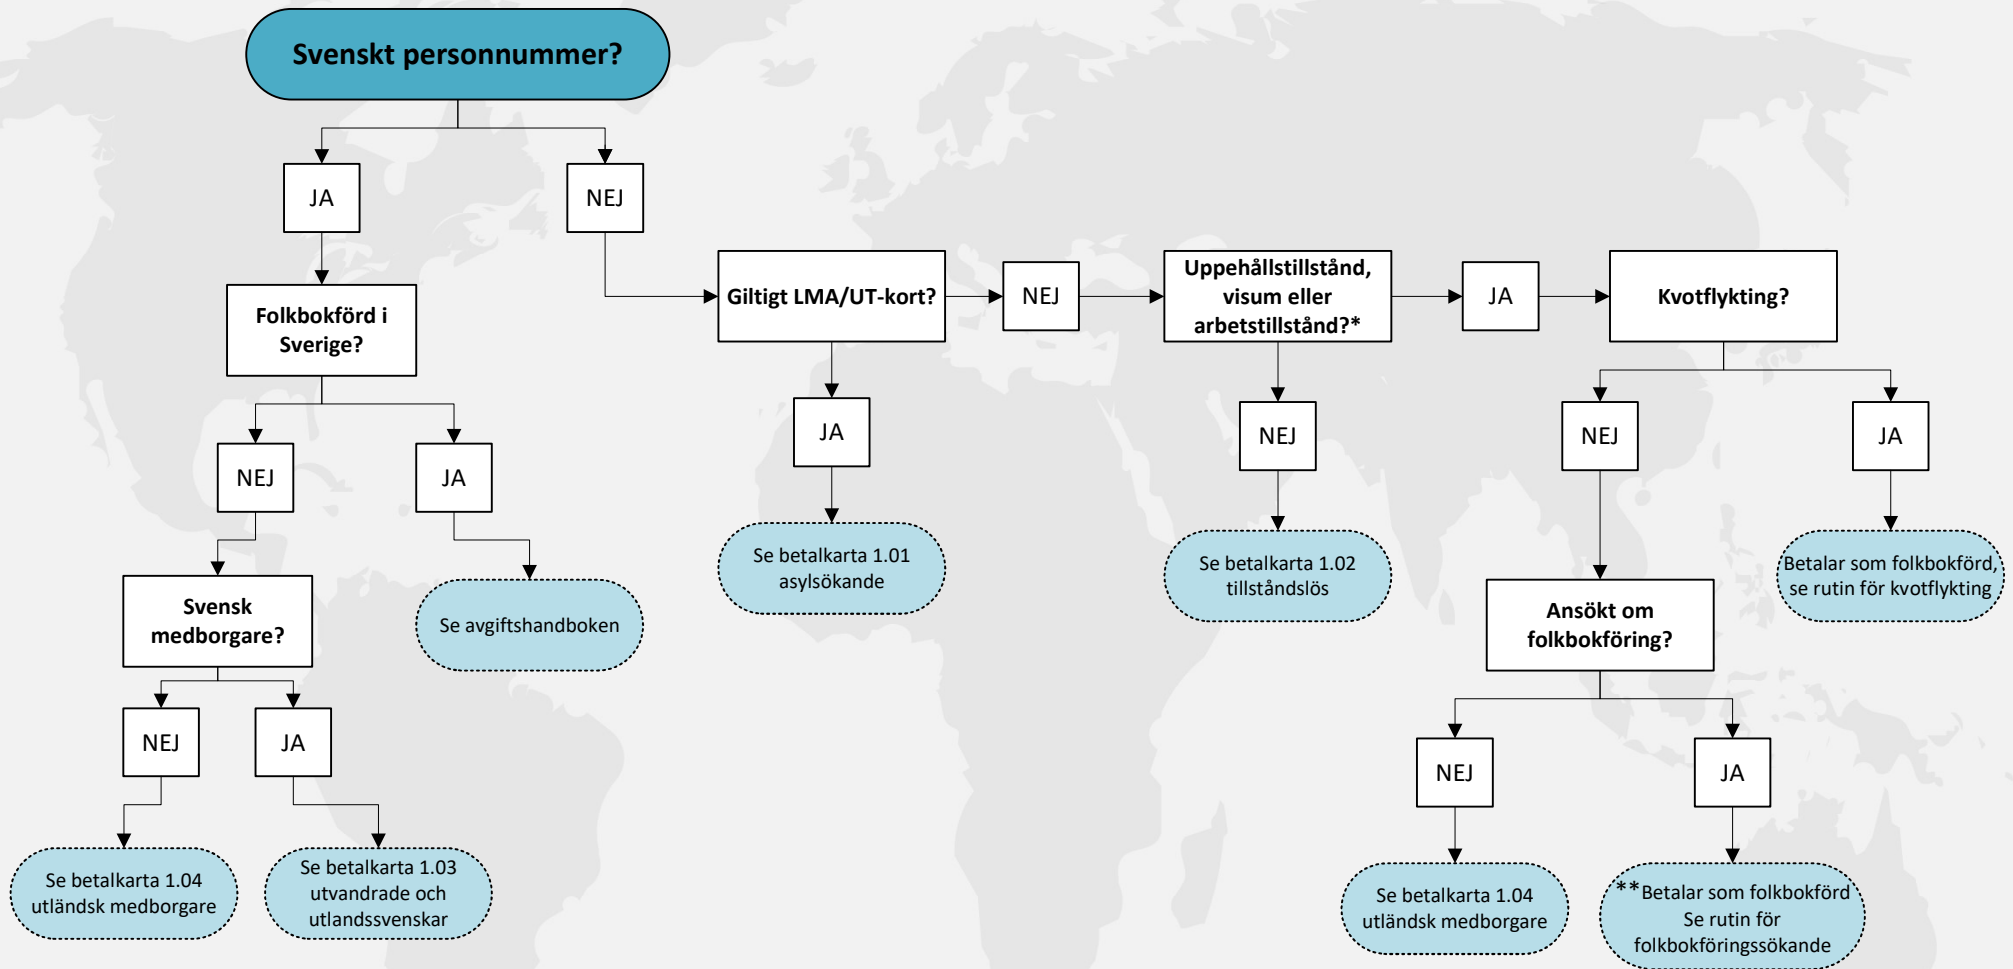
Svenskt personnummer?

JA

NEJ

Folkbokförd i Sverige?

NEJ

JA

Svensk medborgare?

Se avgiftshandboken

NEJ

JA

Se betalkarta 1.04 utländsk medborgare

Se betalkarta 1.03 utvandrade och utlandssvenskar

Giltigt LMA/UT-kort?

JA

Se betalkarta 1.01 asylsökande

NEJ

Uppehållstillstånd, visum eller arbetstillstånd?*

NEJ

Se betalkarta 1.02 tillståndslös

JA

Kvotflykting?

NEJ

JA

Betalar som folkbokförd, se rutin för kvotflykting

Ansökt om folkbokföring?

NEJ

JA

Se betalkarta 1.04 utländsk medborgare

**Betalar som folkbokförd Se rutin för folkbokföringssökande